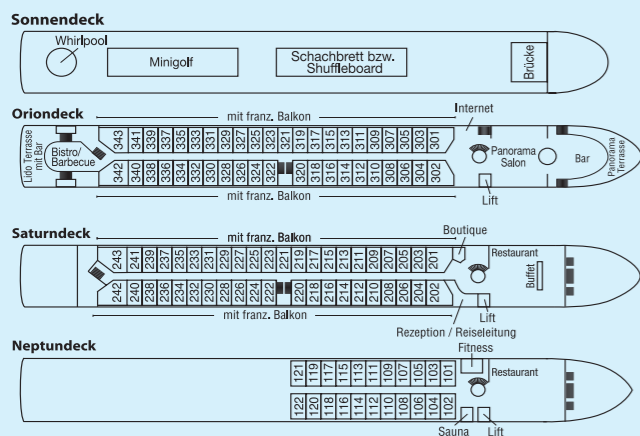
Sonnendeck

Whirlpool

Minigolf

Schachbrett bzw. Shuffleboard

Brücke

Oriondeck

mit franz. Balkon

Internet

343 341 339 337 335 333 331 329 327 325 323 321 319 317 315 313 311 309 307 305 303 301

342 340 338 336 334 332 330 328 326 324 322 320 318 316 314 312 310 308 306 304 302

Lido Terrasse mit Bar

Bistro/ Barbecue

Panorama Salon

Bar

Panorama Terrasse

mit franz. Balkon

Lift

Saturndeck

mit franz. Balkon

Boutique

243 241 239 237 235 233 231 229 227 225 223 221 219 217 215 213 211 209 207 205 203 201

242 240 238 236 234 232 230 228 226 224 222 220 218 216 214 212 210 208 206 204 202

Restaurant

Buffet

mit franz. Balkon

Lift

Rezeption / Reiseleitung

Neptundeck

Fitness

121 119 117 115 113 111 109 107 105 103 101

122 120 118 116 114 112 110 108 106 104 102

Restaurant

Sauna

Lift